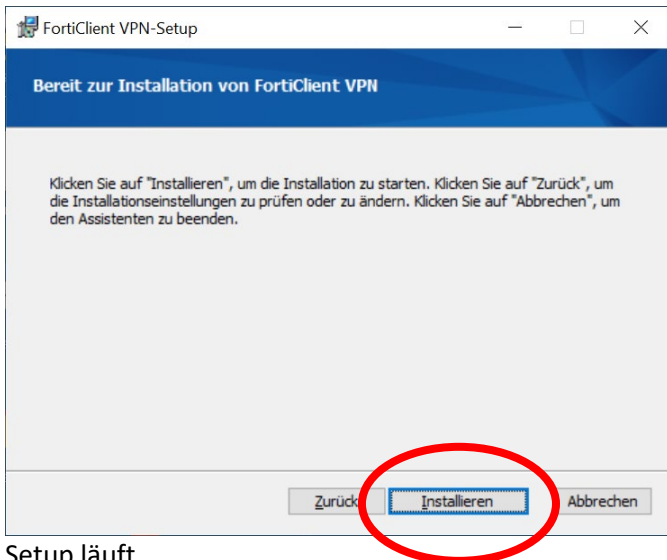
FortiClient VPN-Setup

Bereit zur Installation von FortiClient VPN

Klicken Sie auf "Installieren", um die Installation zu starten. Klicken Sie auf "Zurück", um die Installationseinstellungen zu prüfen oder zu ändern. Klicken Sie auf "Abbrechen", um den Assistenten zu beenden.

Zurück Installieren Abbrechen

Setup läuft